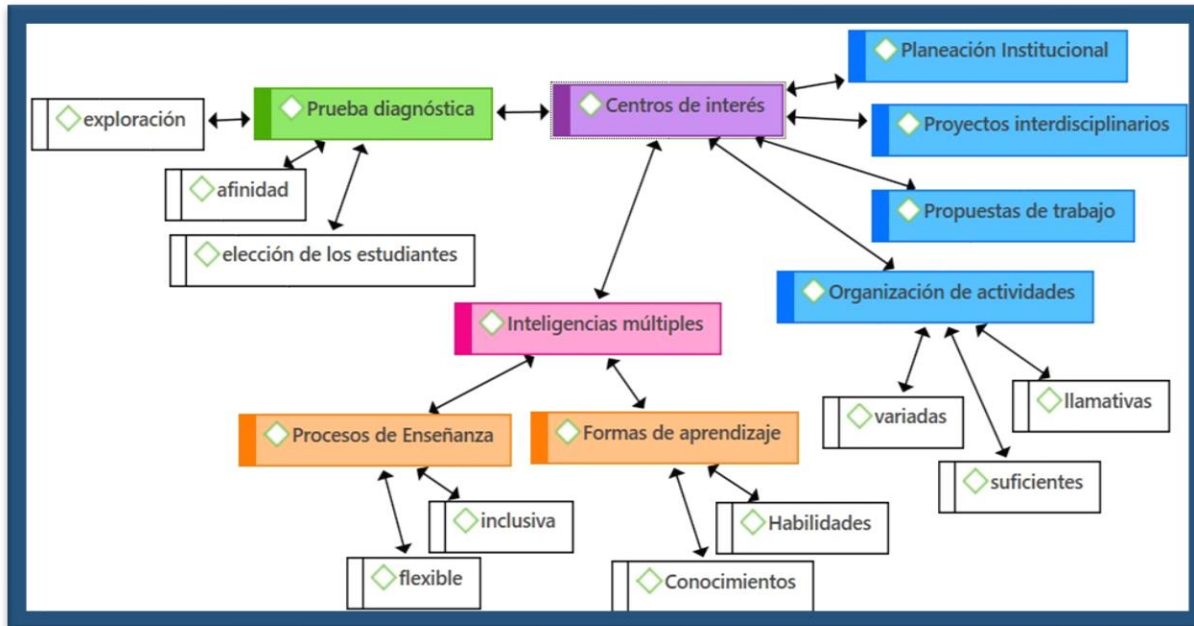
Planeación Institucional

exploración

Prueba diagnóstica

Centros de interés

Proyectos interdisciplinarios

afinidad

Propuestas de trabajo

elección de los estudiantes

Organización de actividades

Inteligencias múltiples

llamativas

variadas

Procesos de Enseñanza

Formas de aprendizaje

suficientes

inclusiva

Habilidades

flexible

Conocimientos